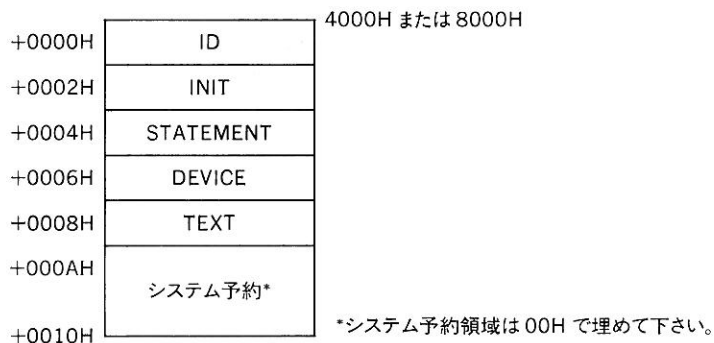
4000H または 8000H

| | |
|---|---|
| +0000H | ID |
| +0002H | INIT |
| +0004H | STATEMENT |
| +0006H | DEVICE |
| +0008H | TEXT |
| +000AH | システム予約* |
| +0010H | |

*システム予約領域は 00H で埋めて下さい。